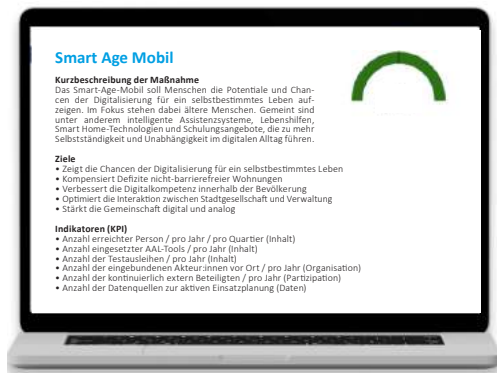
Smart Age Mobil

Kurzbeschreibung der Maßnahme
Das Smart-Age-Mobil soll Menschen die Potentiale und Chancen der Digitalisierung für ein selbstbestimmtes Leben aufzeigen. Im Fokus stehen dabei ältere Menschen. Gemeint sind unter anderem intelligente Assistenzsysteme, Lebenshilfen, Smart Home-Technologien und Schulungsangebote, die zu mehr Selbstständigkeit und Unabhängigkeit im digitalen Alltag führen.

Ziele
• Zeigt die Chancen der Digitalisierung für ein selbstbestimmtes Leben
• Kompensiert Defizite nicht-barrierefreier Wohnungen
• Verbessert die Digitalkompetenz innerhalb der Bevölkerung
• Optimiert die Interaktion zwischen Stadtgesellschaft und Verwaltung
• Stärkt die Gemeinschaft digital und analog

Indikatoren (KPI)
• Anzahl erreichter Person / pro Jahr / pro Quartier (Inhalt)
• Anzahl eingesetzter AAL-Tools / pro Jahr (Inhalt)
• Anzahl der Testausleihen / pro Jahr (Inhalt)
• Anzahl der eingebundenen Akteur:innen vor Ort / pro Jahr (Organisation)
• Anzahl der kontinuierlich extern Beteiligten / pro Jahr (Partizipation)
• Anzahl der Datenquellen zur aktiven Einsatzplanung (Daten)